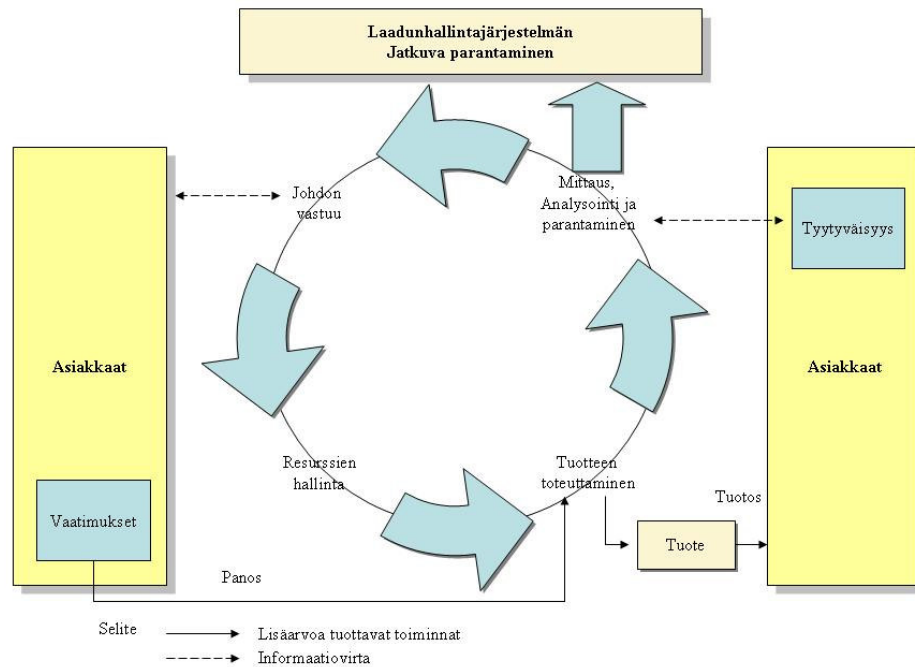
Laadunhallintajärjestelmän
Jatkuva parantaminen

Asiakkaat

Johdon vastuu

Mittaus, Analysointi ja parantaminen

Tyytyväisyys

Asiakkaat

Resurssien hallinta

Tuotteen toteuttaminen

Tuotos

Vaatimukset

Tuote

Panos

Selite → Lisäarvoa tuottavat toiminnat
-----→ Informaatiovirta